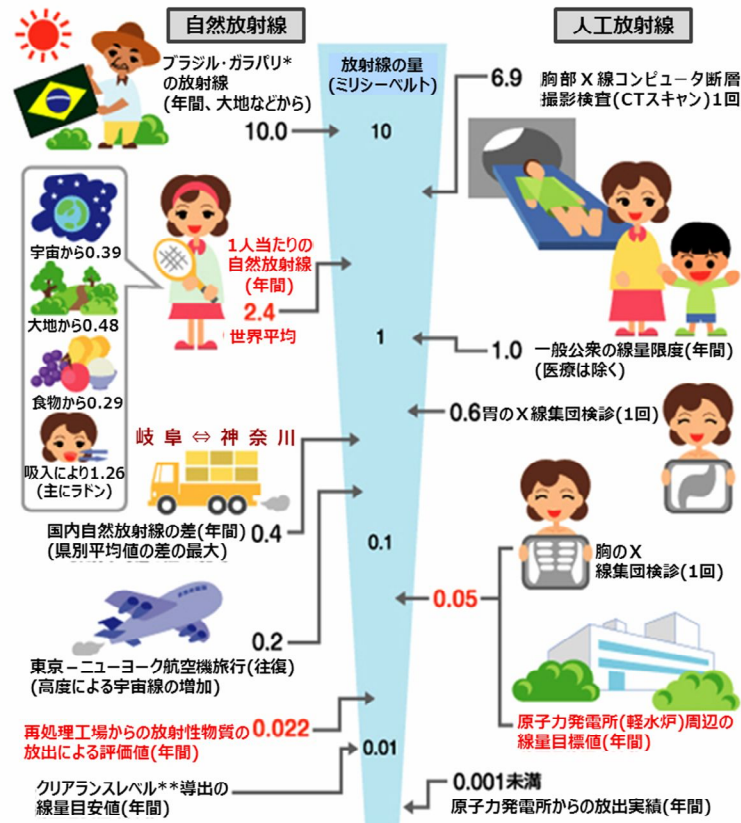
自然放射線

人工放射線

放射線の量
(ミリシーベルト)

ブラジル・ガラパリ*
の放射線
(年間、大地などから)

10.0

10

6.9

胸部X線コンピュータ断層
撮影検査(CTスキャン)1回

宇宙から0.39

大地から0.48

食物から0.29

吸入により1.26
(主にラドン)

1人当たりの
自然放射線
(年間)

2.4

世界平均

1

1.0

一般公衆の線量限度(年間)
(医療は除く)

0.6胃のX線集団検診(1回)

岐阜 ⇔ 神奈川

国内自然放射線の差(年間)
(県別平均値の差の最大)

0.4

0.1

胸のX
線集団検診(1回)

0.05

0.2

東京－ニューヨーク航空機旅行(往復)
(高度による宇宙線の増加)

原子力発電所(軽水炉)周辺の
線量目標値(年間)

再処理工場からの放射性物質の
放出による評価値(年間)

0.022

0.01

クリアランスレベル**導出の
線量目安値(年間)

0.001未満

原子力発電所からの放出実績(年間)